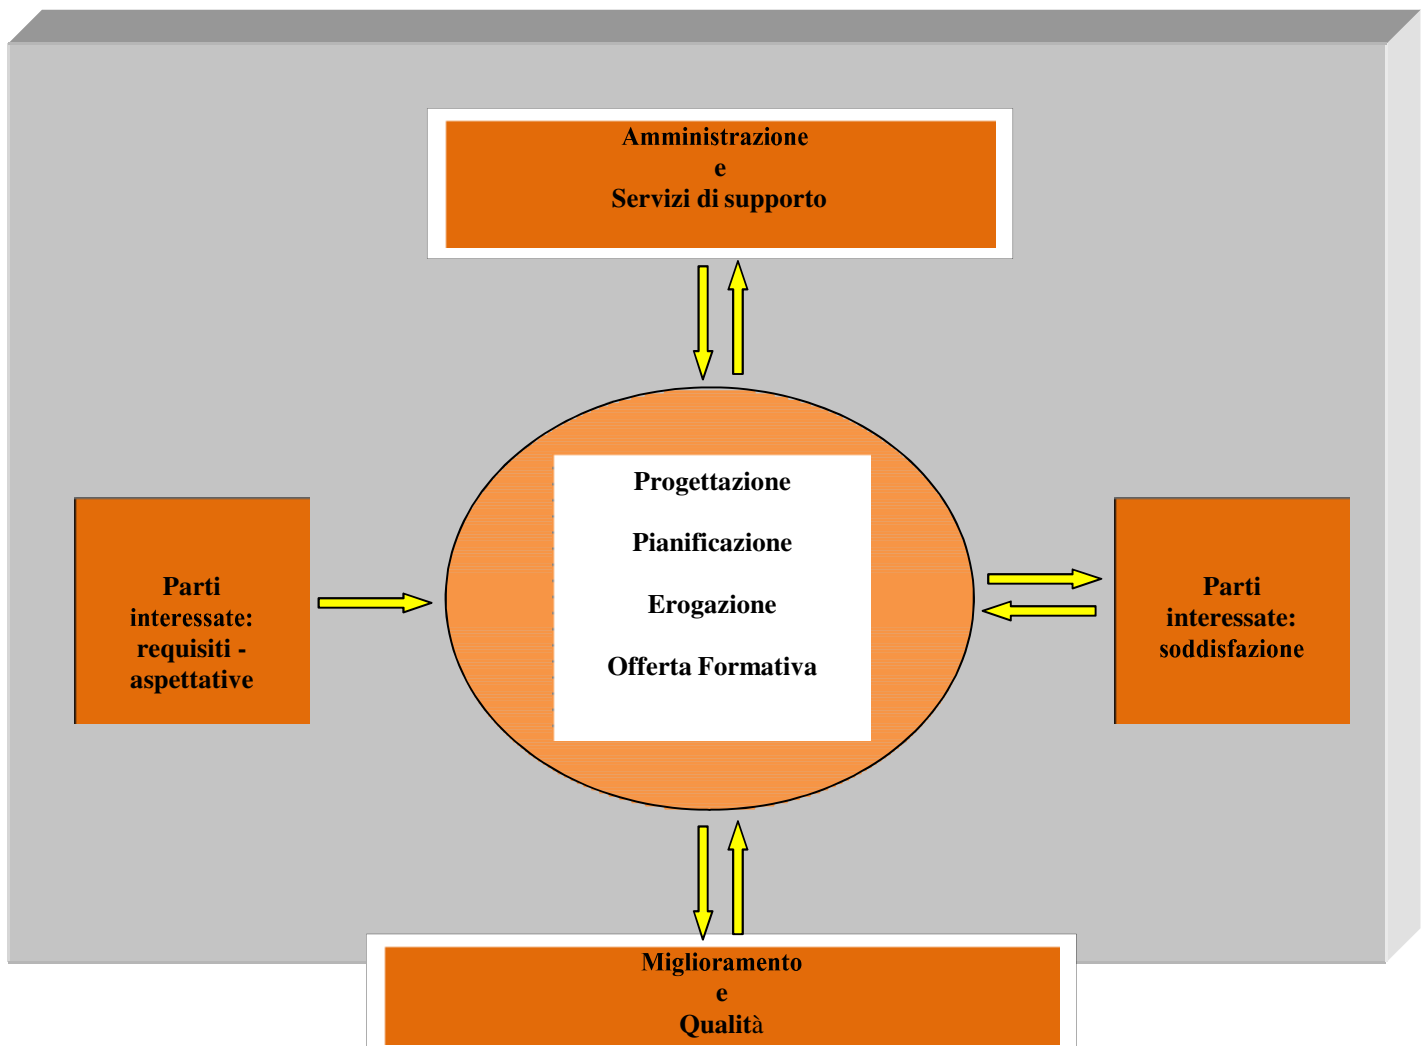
Amministrazione
e
Servizi di supporto

Parti interessate: requisiti - aspettative

Progettazione

Pianificazione

Erogazione

Offerta Formativa

Parti interessate: soddisfazione

Miglioramento
e
Qualità